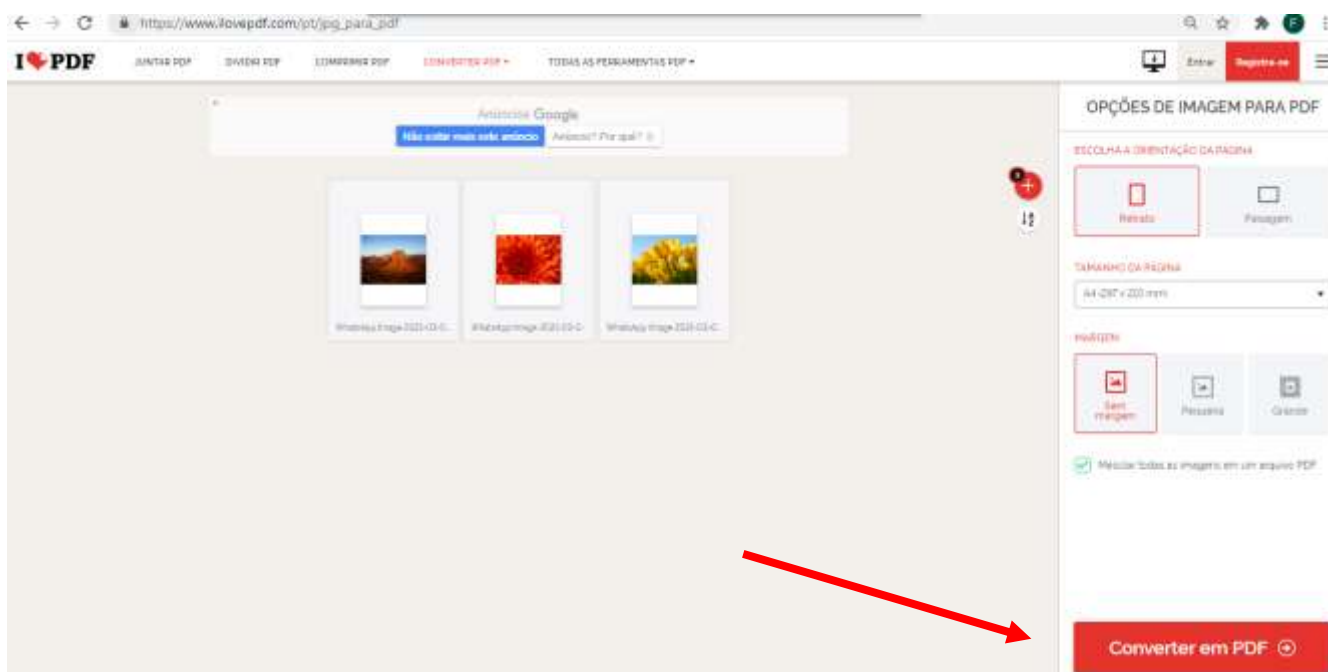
https://www.ilovepdf.com/pt/jpg_para_pdf

I❤PDF JUNTAR PDF DIVIDIR PDF COMPRIMIR PDF CONVERTER PDF ▾ TODAS AS FERRAMENTAS PDF ▾

Entrar Registre-se

Anúncios Google
Não exibir mais este anúncio Anúncio? Por quê?

3

WhatsApp Image 2021-03-0... WhatsApp Image 2021-03-0... WhatsApp Image 2021-03-0...

OPÇÕES DE IMAGEM PARA PDF

ESCOLHA A ORIENTAÇÃO DA PÁGINA

Retrato Paisagem

TAMANHO DA PÁGINA

A4 (297 x 210 mm)

MARGEM

Sem margem Pequena Grande

Mesclar todas as imagens em um arquivo PDF

Converter em PDF